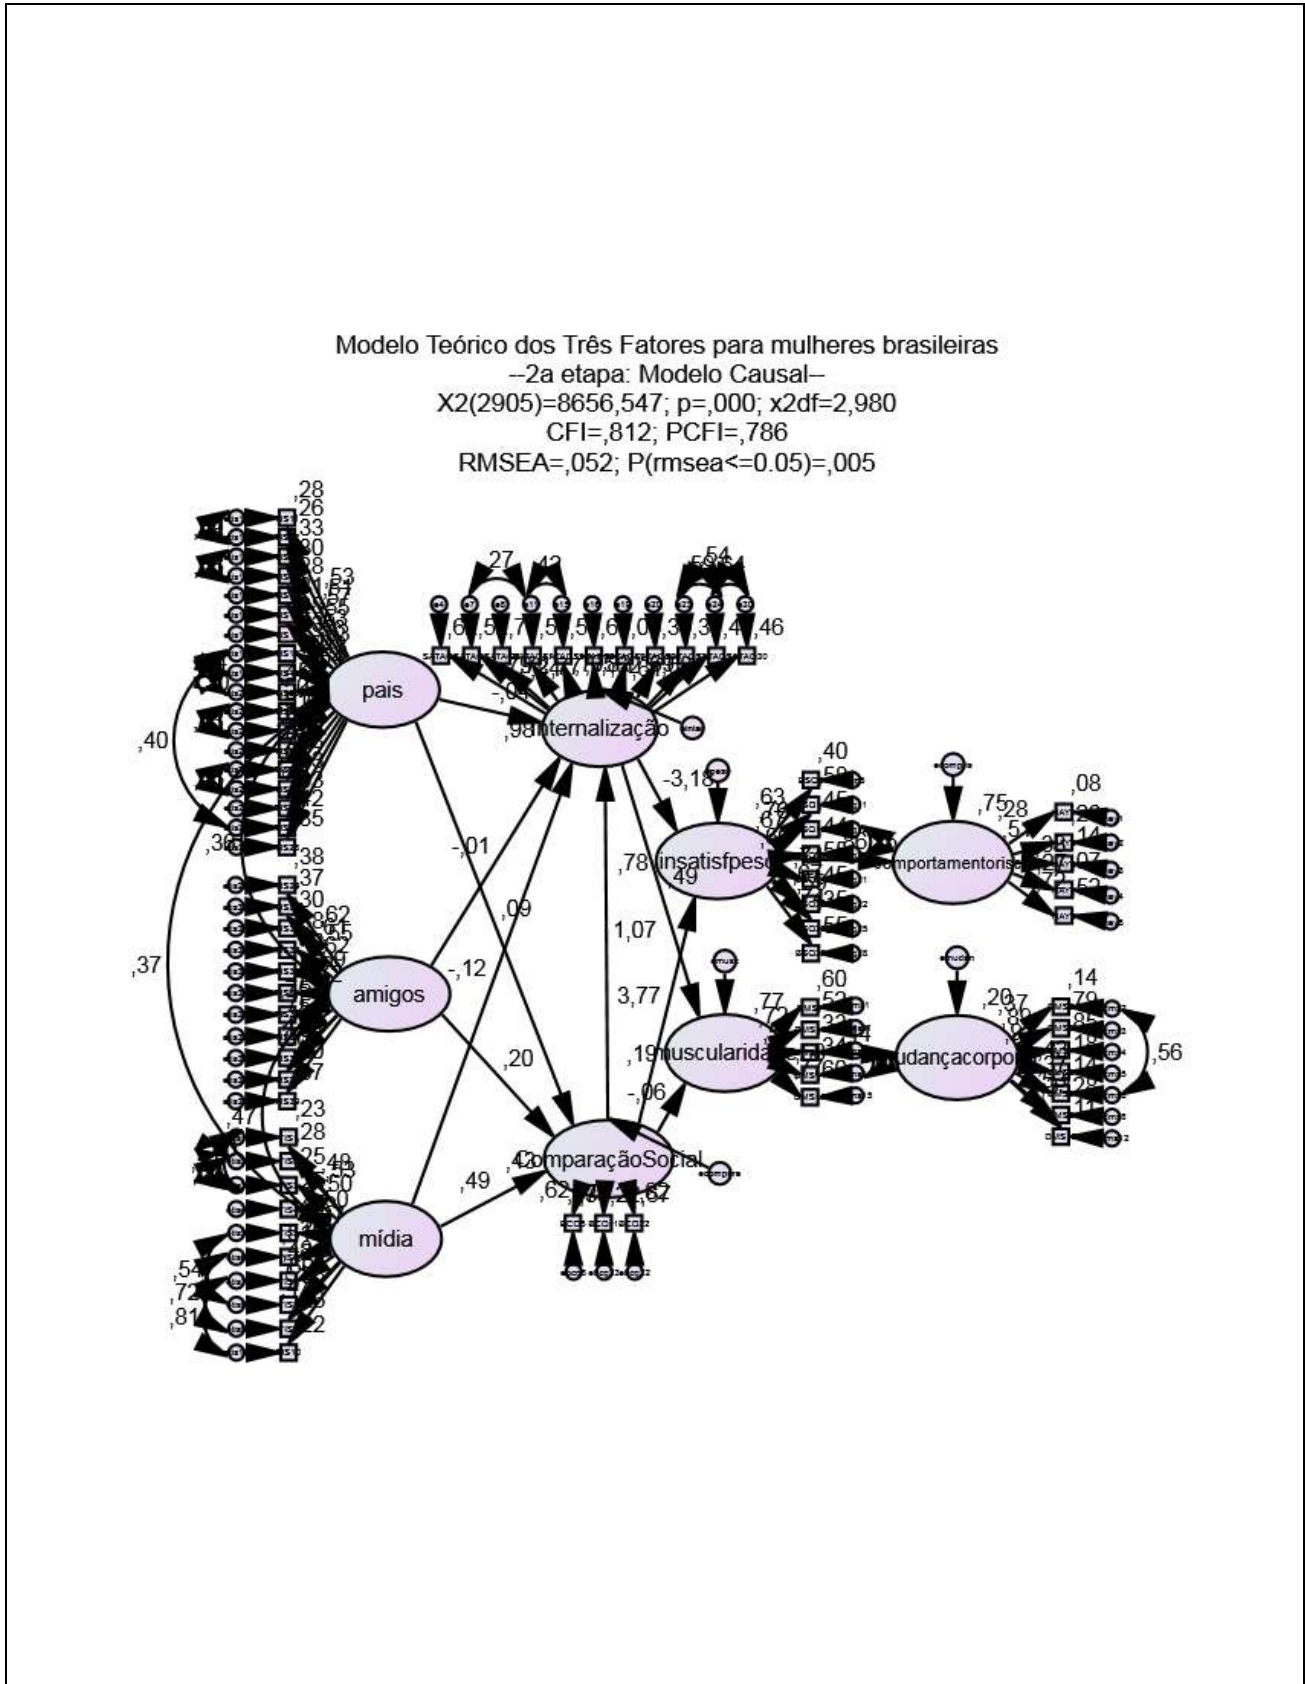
Modelo Teórico dos Três Fatores para mulheres brasileiras
--2a etapa: Modelo Causal--
X2(2905)=8656,547; p=,000; x2df=2,980
CFI=,812; PCFI=,786
RMSEA=,052; P(rmsea<=0.05)=,005

,28
,26
,33
,30
,27
,42
,54
,46

pais
,40
-,04
,98
Internalização
-3,18
,40
,08
,63
,75
,28
,36
-,01
,78
insatisfpeso
comportamentorisco
,49
,38
,37
,30
,09
1,07
,37
amigos
-,12
3,77
,60
,14
,77
,20
,56
,19
muscularidade
mudançacorpo
,20
-,06
,23
,47
,28
,25
,50
,42
ComparaçãoSocial
,49
mídia
,62
,67
,54
,72
,81
,22